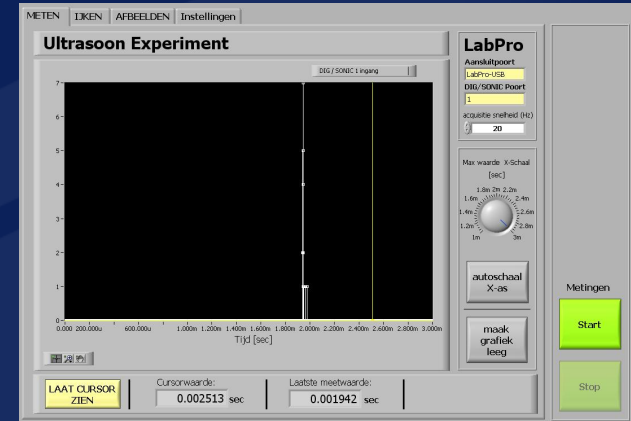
METEN | IJKEN | AFBEELDEN | Instellingen

Ultrasoon Experiment

DIG / SONIC 1 ingang

7
6
5
4
3
2
1
0

0.000 200.000u 600.000u 1.000m 1.200m 1.400m 1.600m 1.800m 2.000m 2.200m 2.400m 2.600m 2.800m 3.000m

Tijd [sec]

LabPro

Aansluitpoort

LabPro-USB

DIG/SONIC Poort

1

acquisitie snelheid (Hz)

20

Max waarde X-Schaal

[sec]

1.8m 2m 2.2m
1.6m 2.4m
1.4m 2.6m
1.2m 2.8m
1m 3m

autoschaal X-as

maak grafiek leeg

Metingen

Start

Stop

LAAT CURSOR ZIEN

Cursorwaarde:

0.002513 sec

Laatste meetwaarde:

0.001942 sec